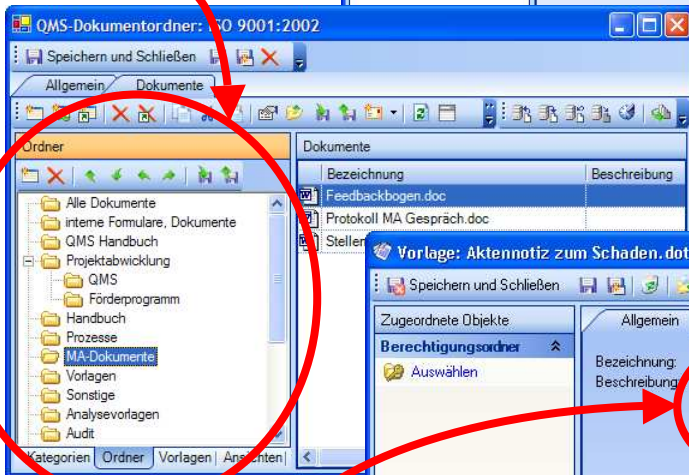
QMS-Dokumentordner: ISO 9001:2002

Speichern und Schließen

Allgemein
Dokumente

Ordner

Alle Dokumente
interne Formulare, Dokumente
QMS Handbuch
Projektabwicklung
QMS
Förderprogramm
Handbuch
Prozesse
MA-Dokumente
Vorlagen
Sonstige
Analysevorlagen
Audit

Kategorien
Ordner
Vorlagen
Ansichten

Dokumente

| Bezeichnung | Beschreibung |
|---|---|
| Feedbackbogen.doc | |
| Protokoll MA Gespräch.doc | |
| Stellen | |

Vorlage: Aktennotiz zum Schaden.dot

Speichern und Schließen

Zugeordnete Objekte
Berechtigungsordner
Auswählen

Allgemein
Bezeichnung:
Beschreibung